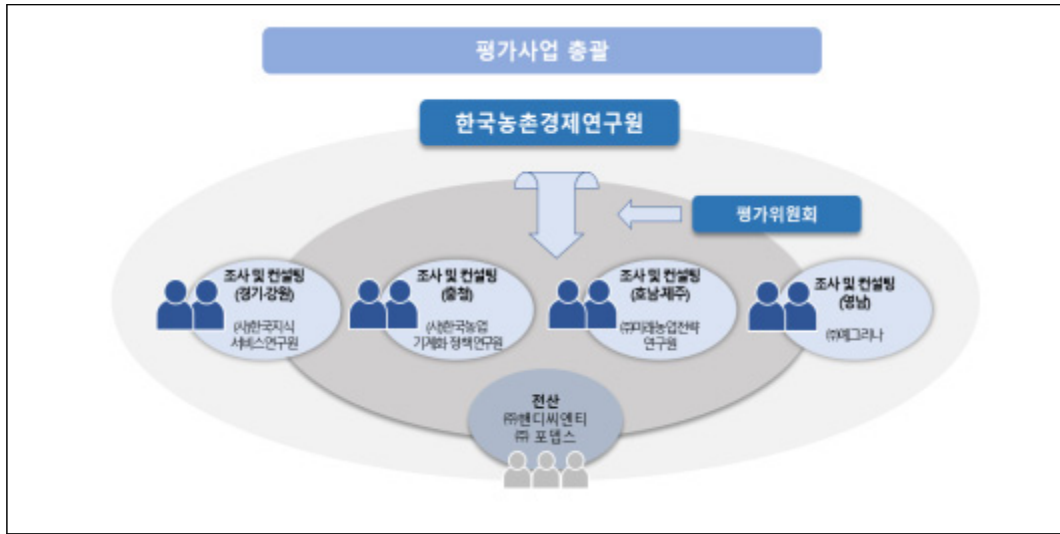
평가사업 총괄

한국농촌경제연구원

평가위원회

조사 및 컨설팅 (경기·강원)

(사)한국지식 서비스연구원

조사 및 컨설팅 (충청)

(사)한국농업 기계화 정책연구원

조사 및 컨설팅 (호남·제주)

(유)미래농업전략 연구원

조사 및 컨설팅 (영남)

(유)에그리나

전산

(유)엔디씨엔티

(유) 포뎁스